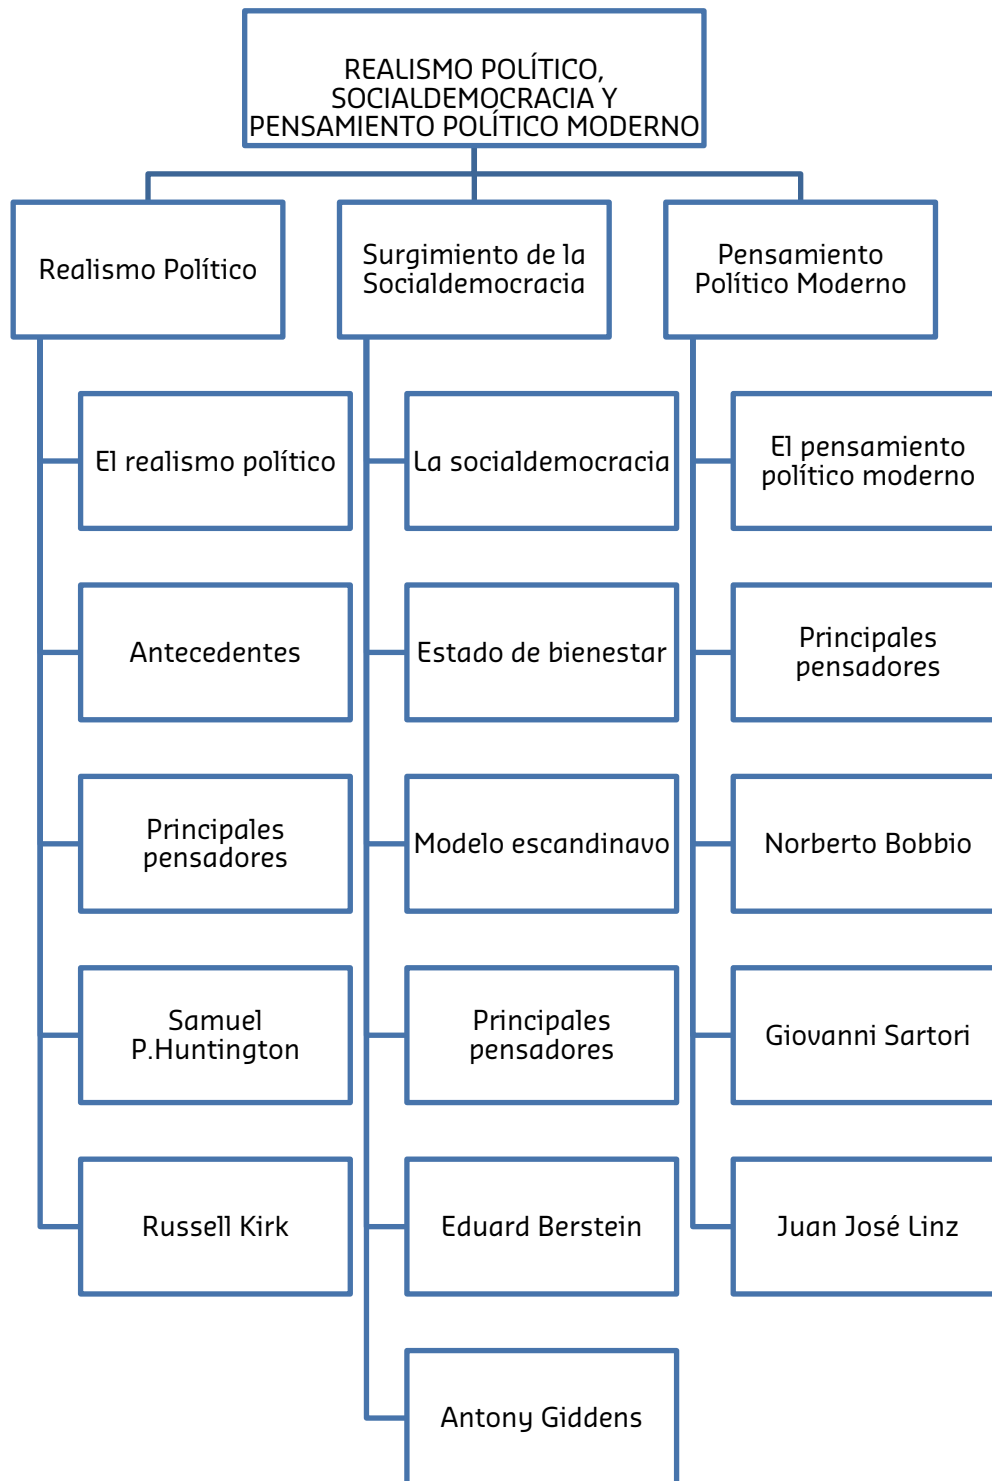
REALISMO POLÍTICO, SOCIALDEMOCRACIA Y PENSAMIENTO POLÍTICO MODERNO

Realismo Político

El realismo político

Antecedentes

Principales pensadores

Samuel P.Huntington

Russell Kirk

Surgimiento de la Socialdemocracia

La socialdemocracia

Estado de bienestar

Modelo escandinavo

Principales pensadores

Eduard Berstein

Antony Giddens

Pensamiento Político Moderno

El pensamiento político moderno

Principales pensadores

Norberto Bobbio

Giovanni Sartori

Juan José Linz